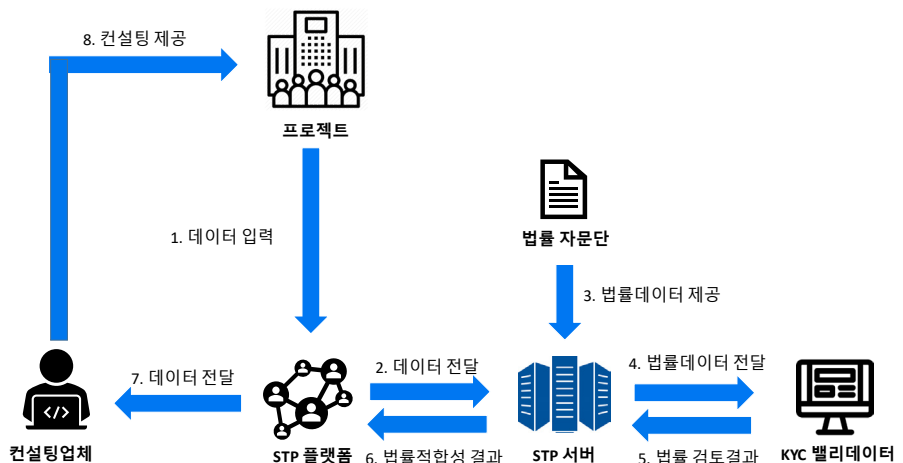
8. 컨설팅 제공

프로젝트

1. 데이터 입력

법률 자문단

3. 법률데이터 제공

7. 데이터 전달

2. 데이터 전달

4. 법률데이터 전달

컨설팅업체

STP 플랫폼

6. 법률적합성 결과

STP 서버

5. 법률 검토결과

KYC 밸리데이터